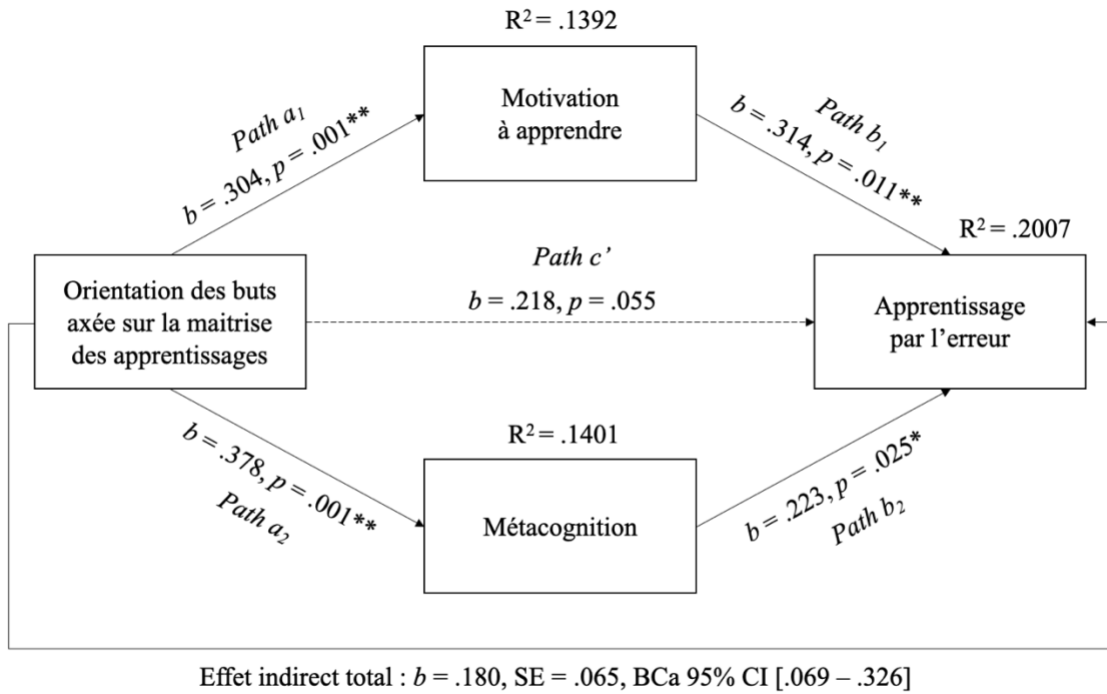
$R^2 = .1392$

Motivation à apprendre

Path $a_1$

$b = .304, p = .001$**

Path $b_1$

$b = .314, p = .011$**

$R^2 = .2007$

Orientation des buts axée sur la maitrise des apprentissages

Path c'

$b = .218, p = .055$

Apprentissage par l'erreur

$R^2 = .1401$

$b = .378, p = .001$**

Path $a_2$

Métacognition

$b = .223, p = .025$*

Path $b_2$

Effet indirect total : $b = .180$, SE = .065, BCa 95% CI [.069 – .326]